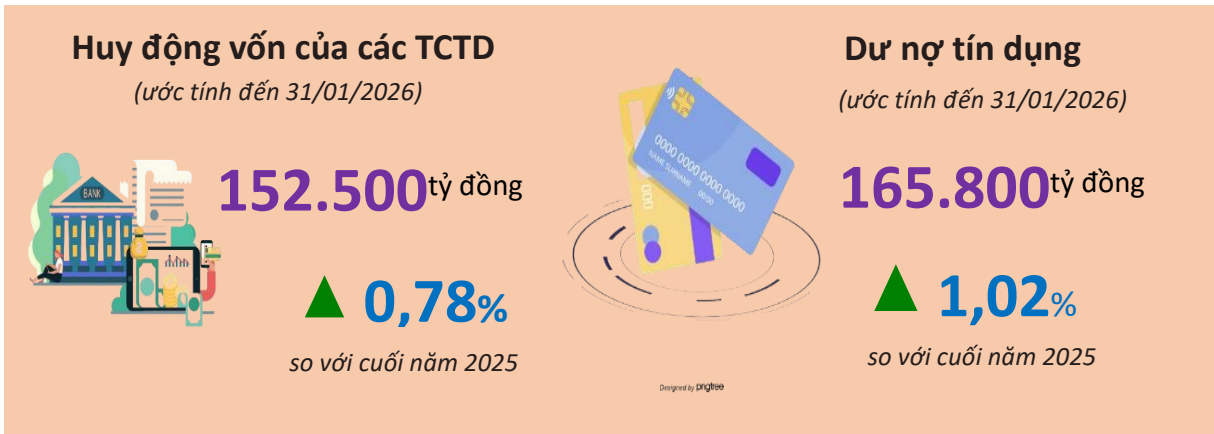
Huy động vốn của các TCTD

(ước tính đến 31/01/2026)

BANK

152.500 tỷ đồng

0,78%

so với cuối năm 2025

0000 0000 0000 0000

NAME SURNAME

Designed by pngtree

Dư nợ tín dụng

(ước tính đến 31/01/2026)

165.800 tỷ đồng

1,02%

so với cuối năm 2025